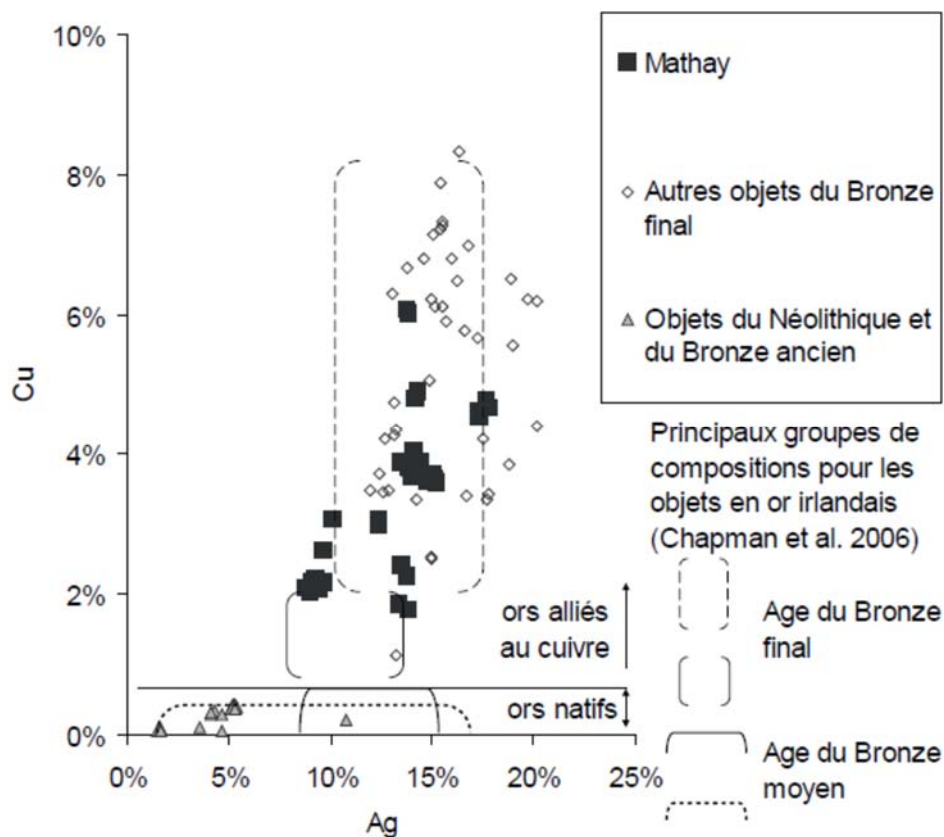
10%

8%

6%

4%

2%

0%

Cu

0% 5% 10% 15% 20% 25%

Ag

Mathay

Autres objets du Bronze final

Objets du Néolithique et du Bronze ancien

Principaux groupes de compositions pour les objets en or irlandais (Chapman et al. 2006)

ors alliés au cuivre

ors natifs

Age du Bronze final

Age du Bronze moyen